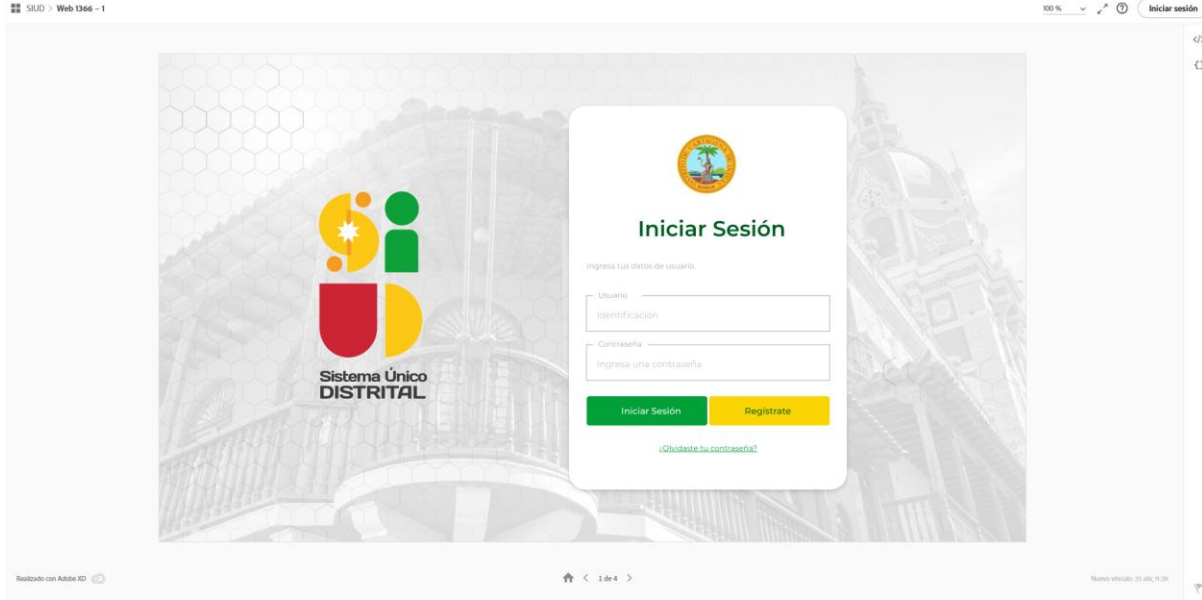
SIUD > Web 1366 – 1

100 %

Iniciar sesión

Sistema Único
DISTRITAL

Iniciar Sesión

Ingresa tus datos de usuario

Usuario
Identificación

Contraseña
Ingresa una contraseña

Iniciar Sesión

Registrate

¿Olvidaste tu contraseña?

Realizado con Adobe XD

1 de 4

Nuevo vínculo: 25 abr, 11:26